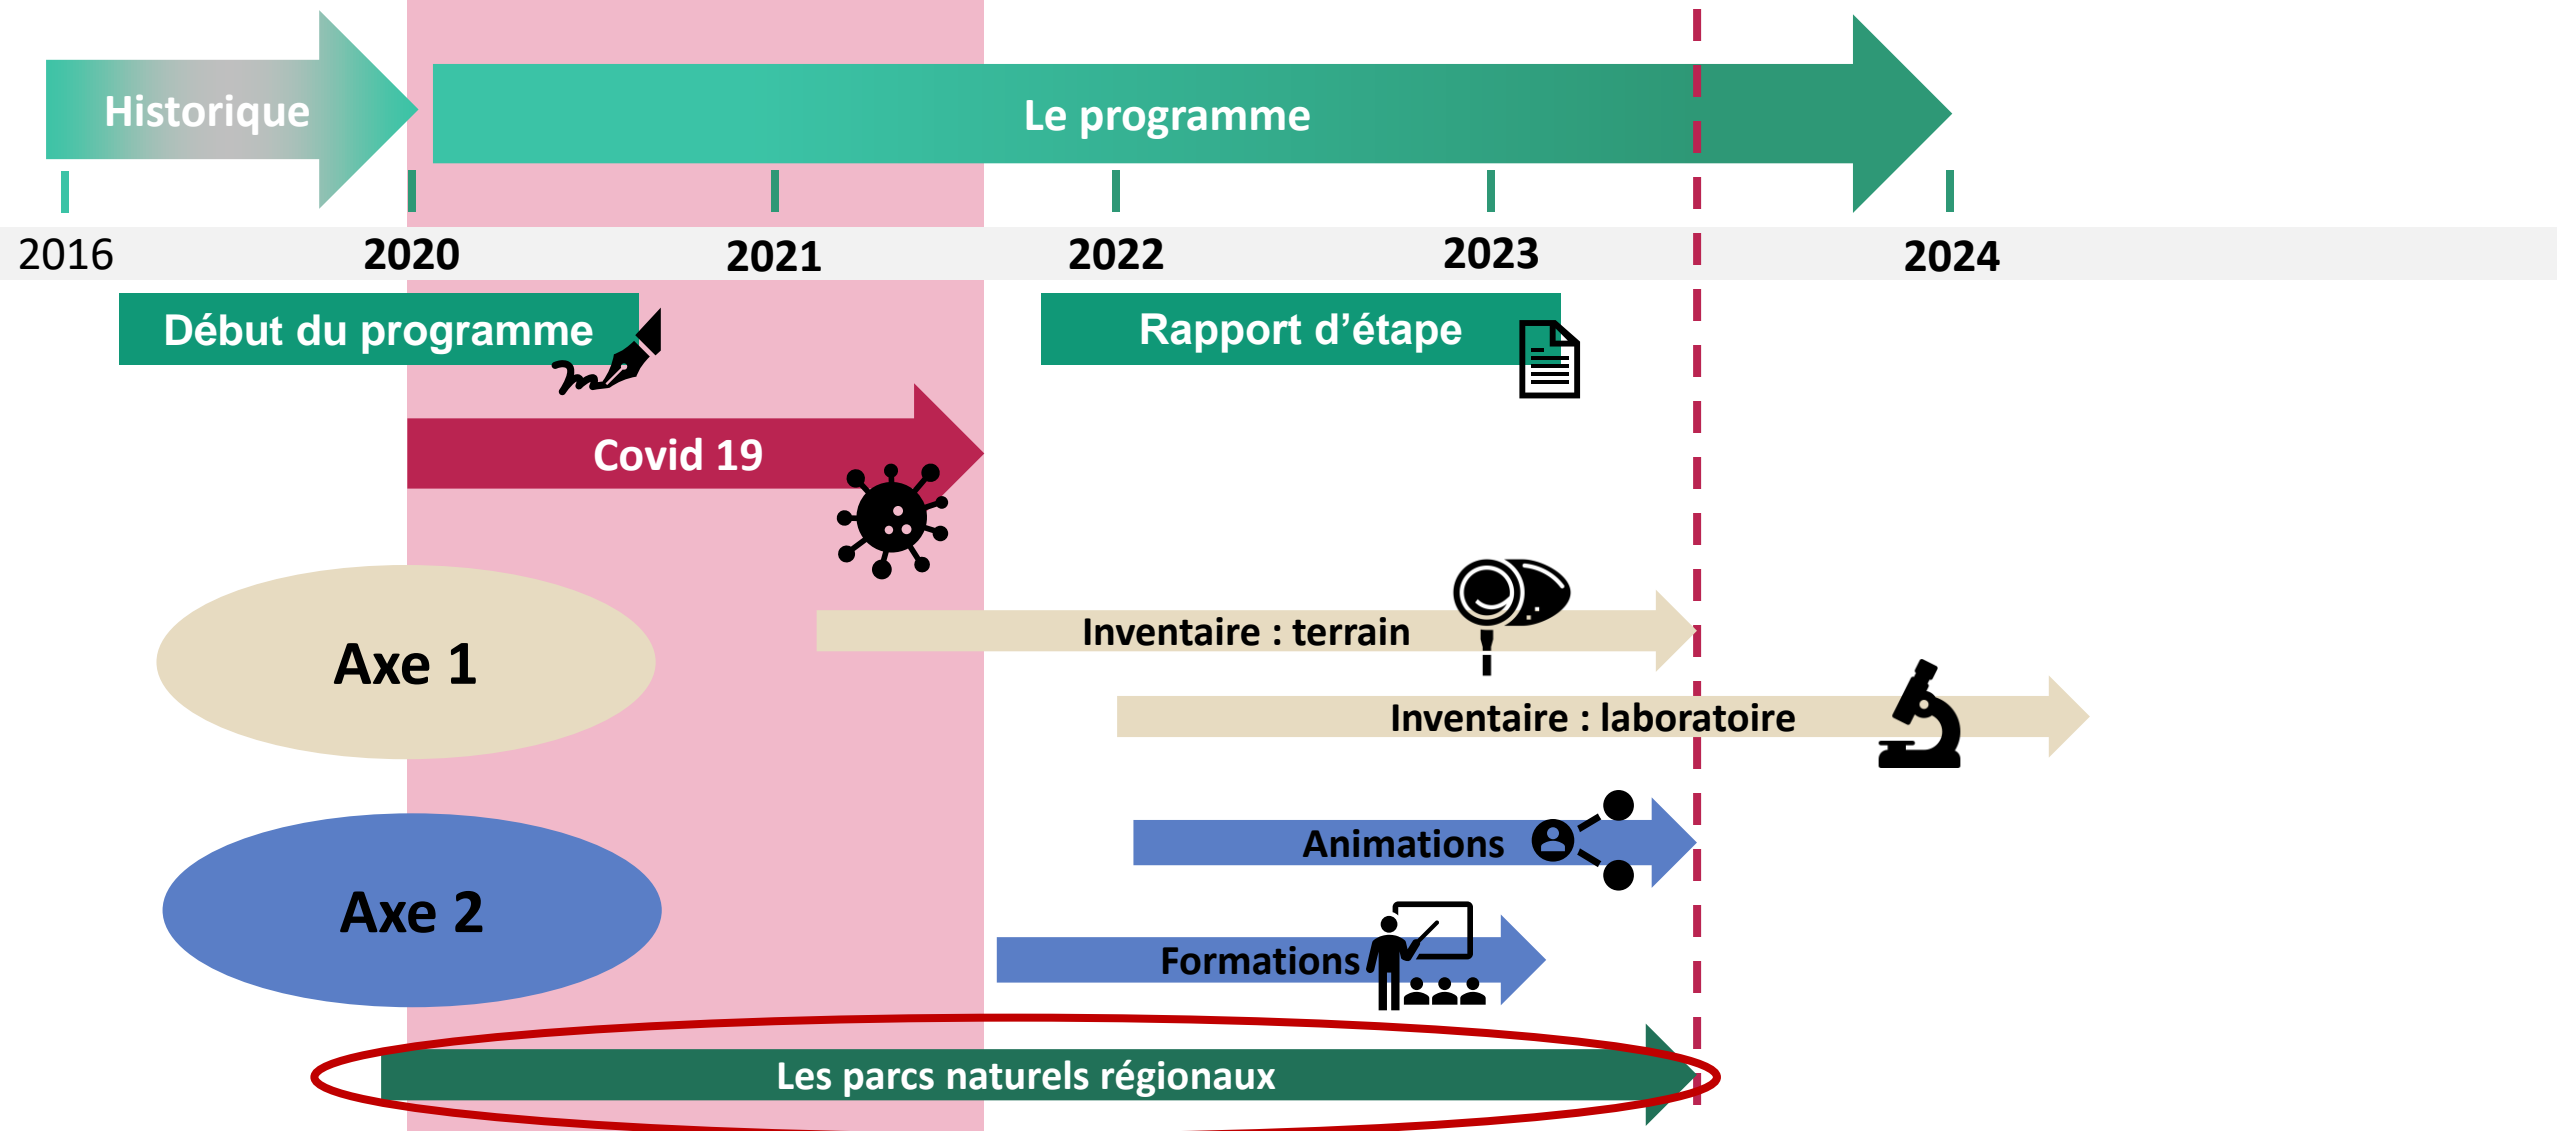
Historique

Le programme

2016
2020
2021
2022
2023
2024

Début du programme

Rapport d'étape

Covid 19

Axe 1

Inventaire : terrain

Inventaire : laboratoire

Axe 2

Animations

Formations

Les parcs naturels régionaux